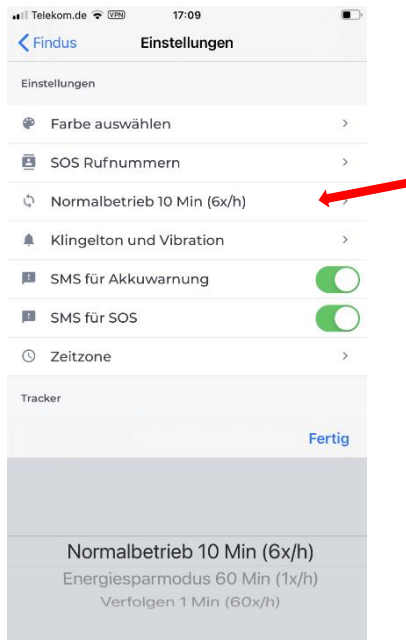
Telekom.de VPN 17:09

Findus
Einstellungen

Einstellungen

Farbe auswählen

SOS Rufnummern

Normalbetrieb 10 Min (6x/h)

Klingelton und Vibration

SMS für Akkuwarnung

SMS für SOS

Zeitzone

Tracker

Fertig

Normalbetrieb 10 Min (6x/h)
Energiesparmodus 60 Min (1x/h)
Verfolgen 1 Min (60x/h)